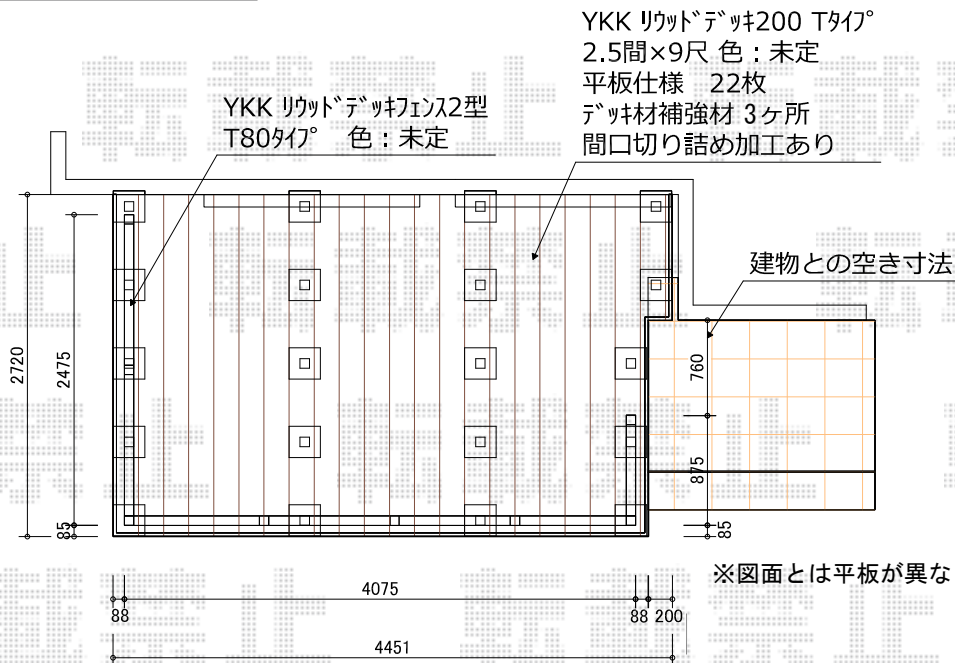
YKK ﾘｳｯﾄﾞﾃﾞｯｷ200 Tﾀｲﾌﾟ
2.5間×9尺 色：未定
平板仕様 22枚
ﾃﾞｯｷ材補強材 3ヶ所
間口切り詰め加工あり

YKK ﾘｳｯﾄﾞﾃﾞｯｷﾌｪﾝｽ2型
T80ﾀｲﾌﾟ 色：未定

建物との空き寸法

2720
2475
85
760
875
85

※図面とは平板が異な

88
4075
88
200
4451